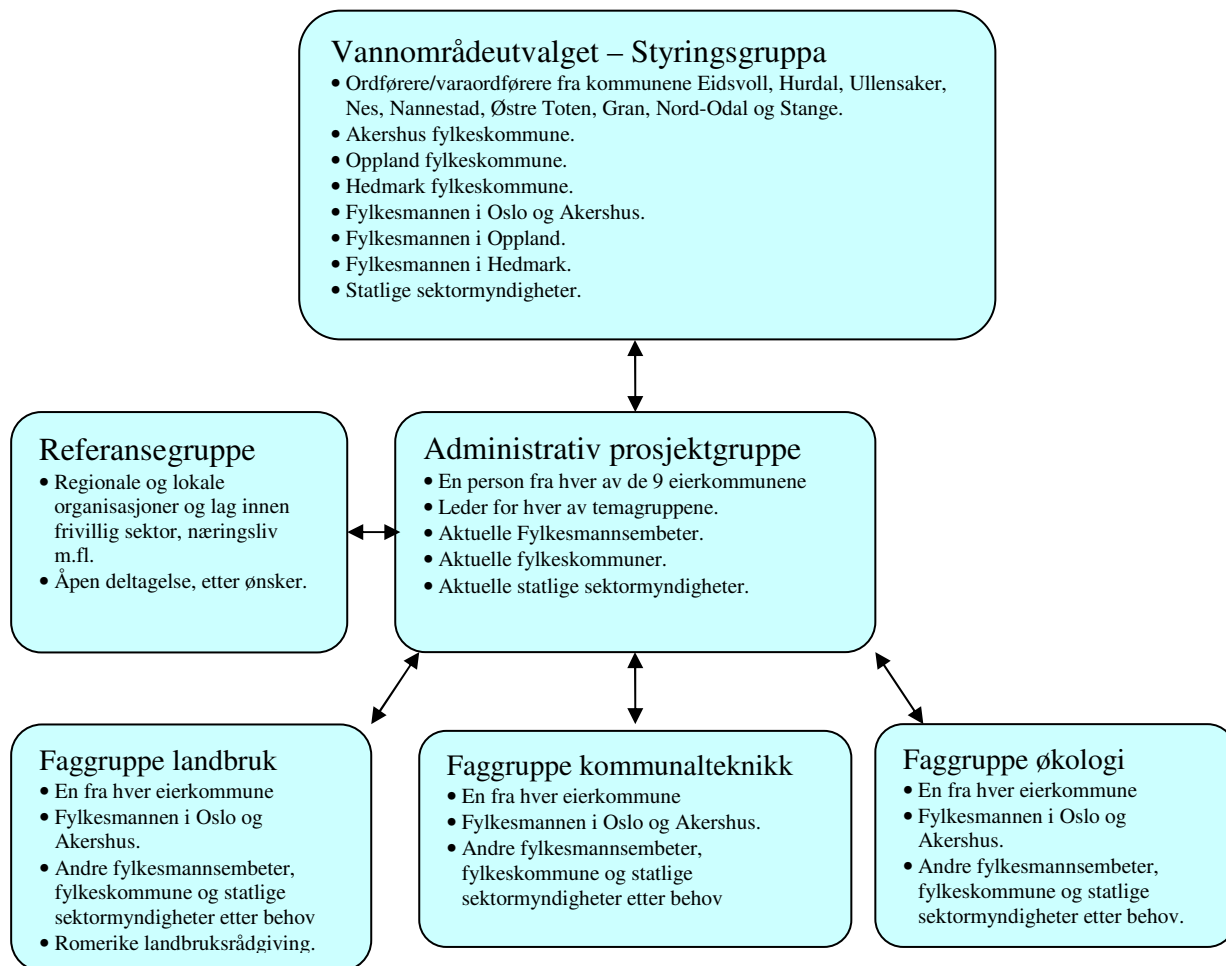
Vannområdeutvalget – Styringsgruppa

• Ordførere/varaordførere fra kommunene Eidsvoll, Hurdal, Ullensaker, Nes, Nannestad, Østre Toten, Gran, Nord-Odal og Stange.
• Akershus fylkeskommune.
• Oppland fylkeskommune.
• Hedmark fylkeskommune.
• Fylkesmannen i Oslo og Akershus.
• Fylkesmannen i Oppland.
• Fylkesmannen i Hedmark.
• Statlige sektormyndigheter.

Referansegruppe

• Regionale og lokale organisasjoner og lag innen frivillig sektor, næringsliv m.fl.
• Åpen deltagelse, etter ønsker.

Administrativ prosjektgruppe

• En person fra hver av de 9 eierkommunene
• Leder for hver av temagruppene.
• Aktuelle Fylkesmannsembeter.
• Aktuelle fylkeskommuner.
• Aktuelle statlige sektormyndigheter.

Faggruppe landbruk

• En fra hver eierkommune
• Fylkesmannen i Oslo og Akershus.
• Andre fylkesmannsembeter, fylkeskommune og statlige sektormyndigheter etter behov
• Romerike landbruksrådgiving.

Faggruppe kommunalteknikk

• En fra hver eierkommune
• Fylkesmannen i Oslo og Akershus.
• Andre fylkesmannsembeter, fylkeskommune og statlige sektormyndigheter etter behov

Faggruppe økologi

• En fra hver eierkommune
• Fylkesmannen i Oslo og Akershus.
• Andre fylkesmannsembeter, fylkeskommune og statlige sektormyndigheter etter behov.